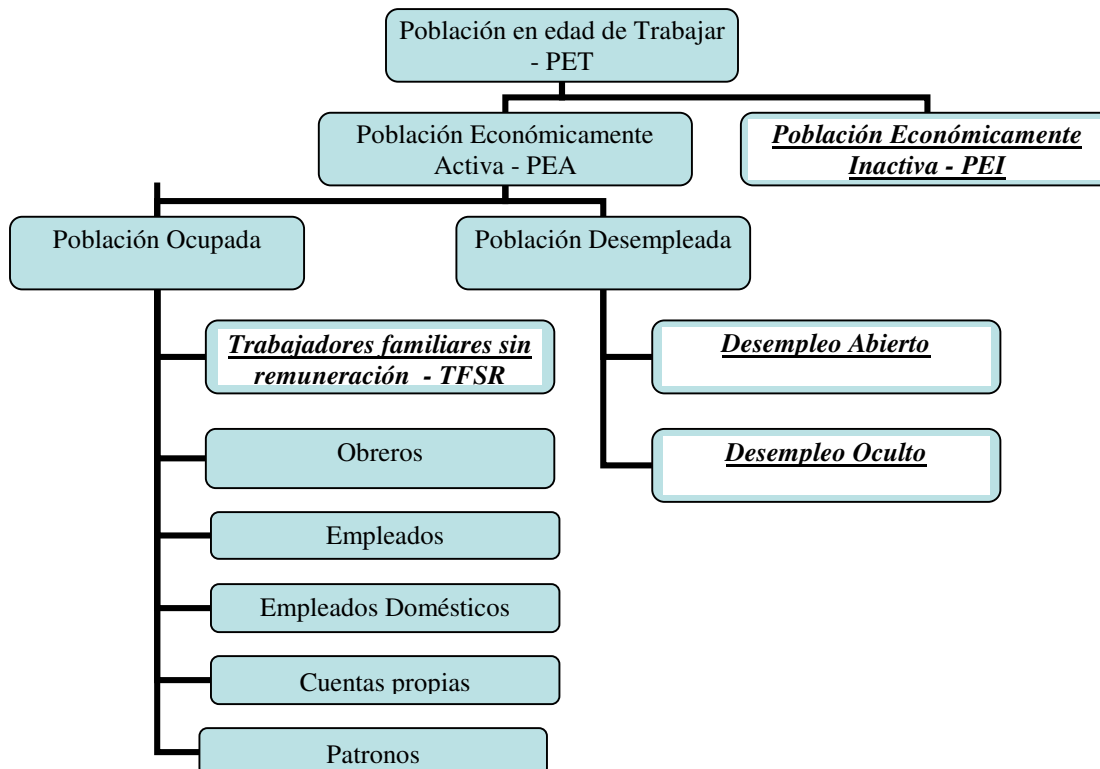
Población en edad de Trabajar - PET

Población Económicamente Activa - PEA

Población Económicamente Inactiva - PEI

Población Ocupada

Población Desempleada

Trabajadores familiares sin remuneración - TFSR

Desempleo Abierto

Obreros

Desempleo Oculto

Empleados

Empleados Domésticos

Cuentas propias

Patronos